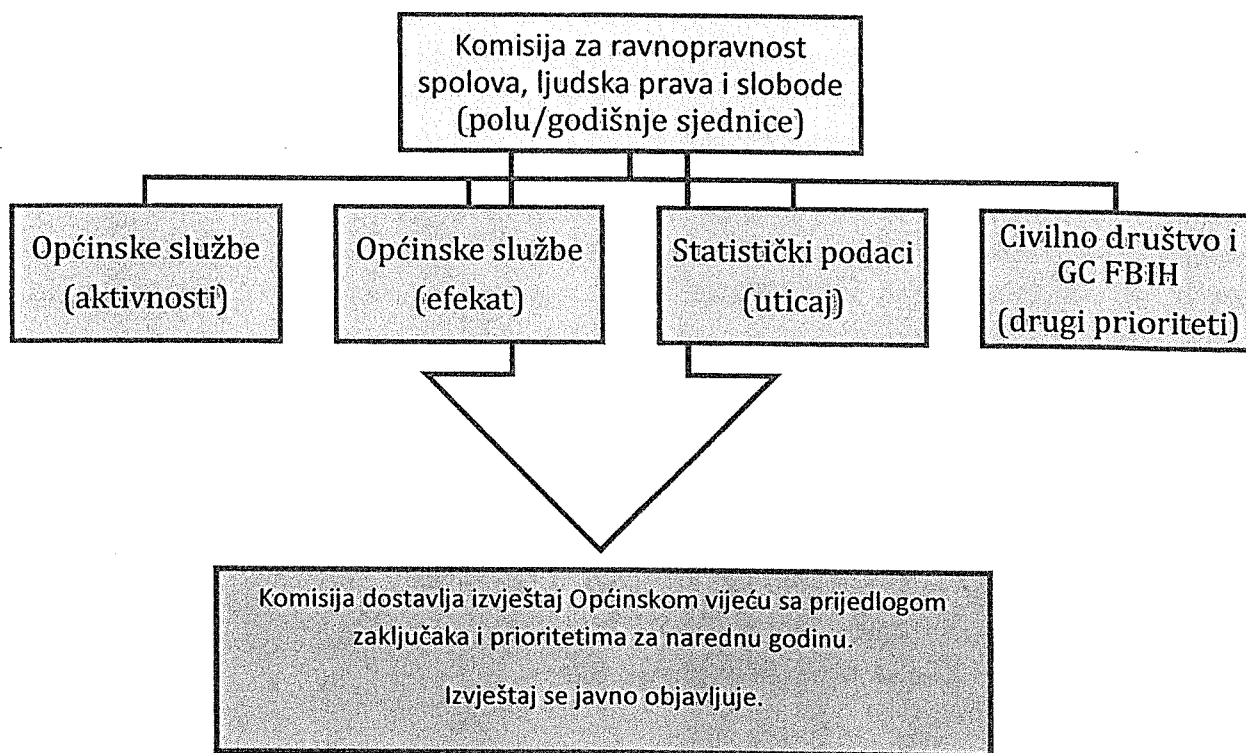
Komisija za ravnopravnost spolova, ljudska prava i slobode (polu/godišnje sjednice)

Općinske službe (aktivnosti)

Općinske službe (efekat)

Statistički podaci (uticaj)

Civilno društvo i GC FBIH (drugi prioriteti)

Komisija dostavlja izvještaj Općinskom vijeću sa prijedlogom zaključaka i prioritetima za narednu godinu.

Izvještaj se javno objavljuje.